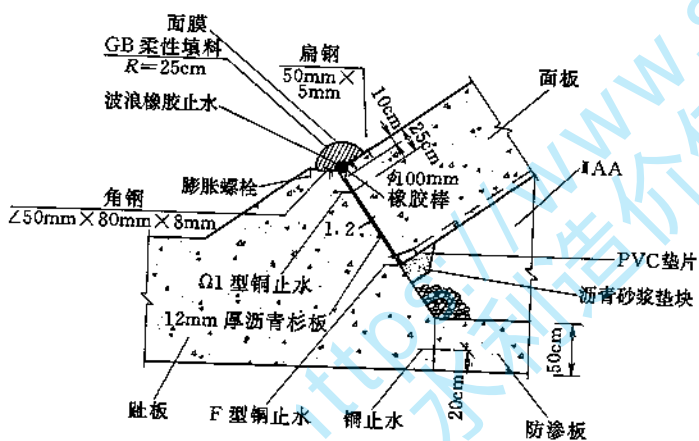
面膜
GB 柔性填料
$R=25$cm
扁钢
50mm×
5mm
面板
波浪橡胶止水
10cm
25cm
$\phi$100mm
橡胶棒
IAA
膨胀螺栓
角钢
∠50mm×80mm×8mm
1.2
PVC垫片
Ω1 型铜止水
沥青砂浆垫块
12mm 厚沥青杉板
50cm
20cm
趾板
F 型铜止水
铜止水
防渗板
https://www.水利造价